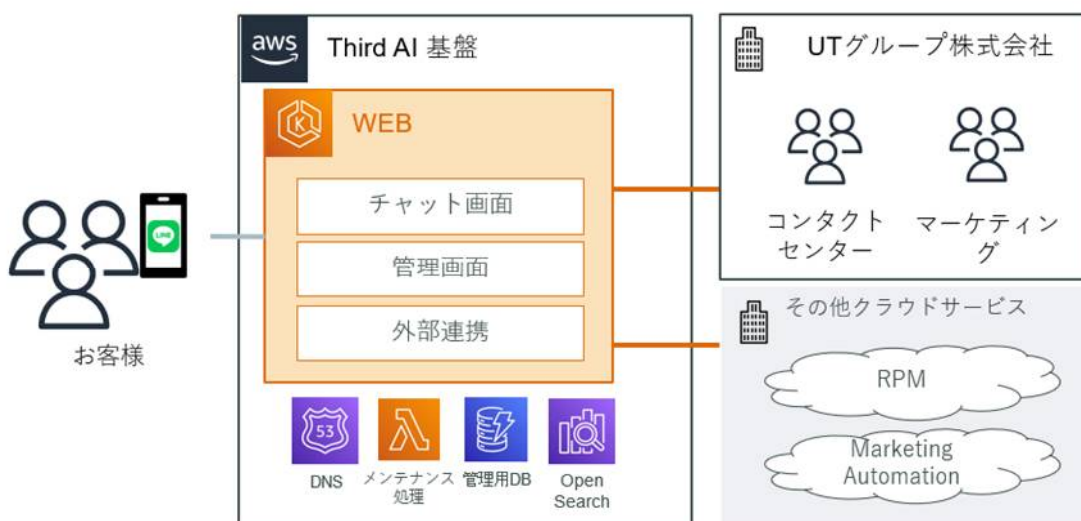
aws Third AI 基盤

WEB

チャット画面

管理画面

外部連携

LINE

お客様

53

DNS

メンテナンス処理

管理用DB

Open Search

UTグループ株式会社

コンタクトセンター

マーケティング

その他クラウドサービス

RPM

Marketing Automation